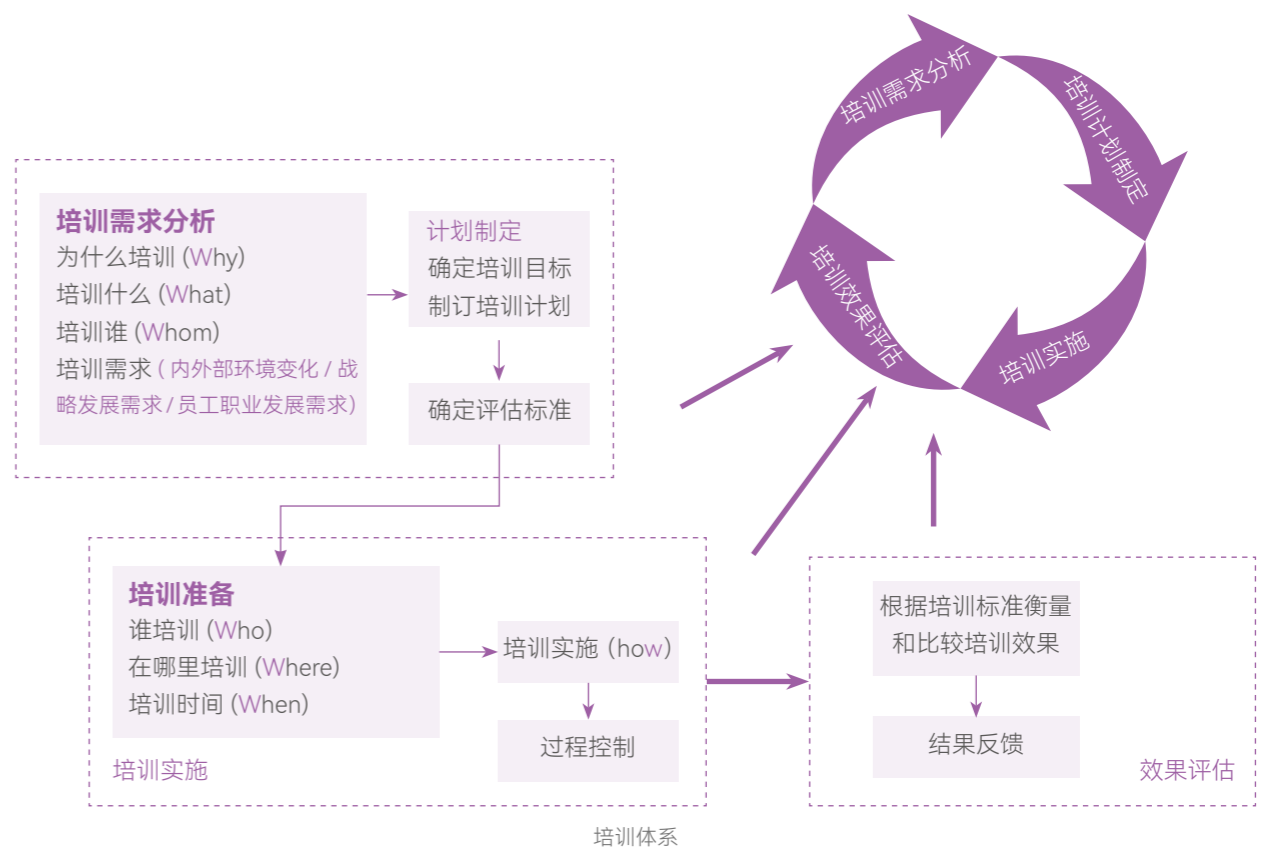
培训需求分析

培训计划制定

培训实施

培训效果评估

培训需求分析
为什么培训 (Why)
培训什么 (What)
培训谁 (Whom)
培训需求 ( 内外部环境变化 / 战略发展需求 / 员工职业发展需求)

计划制定
确定培训目标
制订培训计划

确定评估标准

培训准备
谁培训 (Who)
在哪里培训 (Where)
培训时间 (When)

培训实施 (how)

过程控制

培训实施

根据培训标准衡量和比较培训效果

结果反馈

效果评估

培训体系